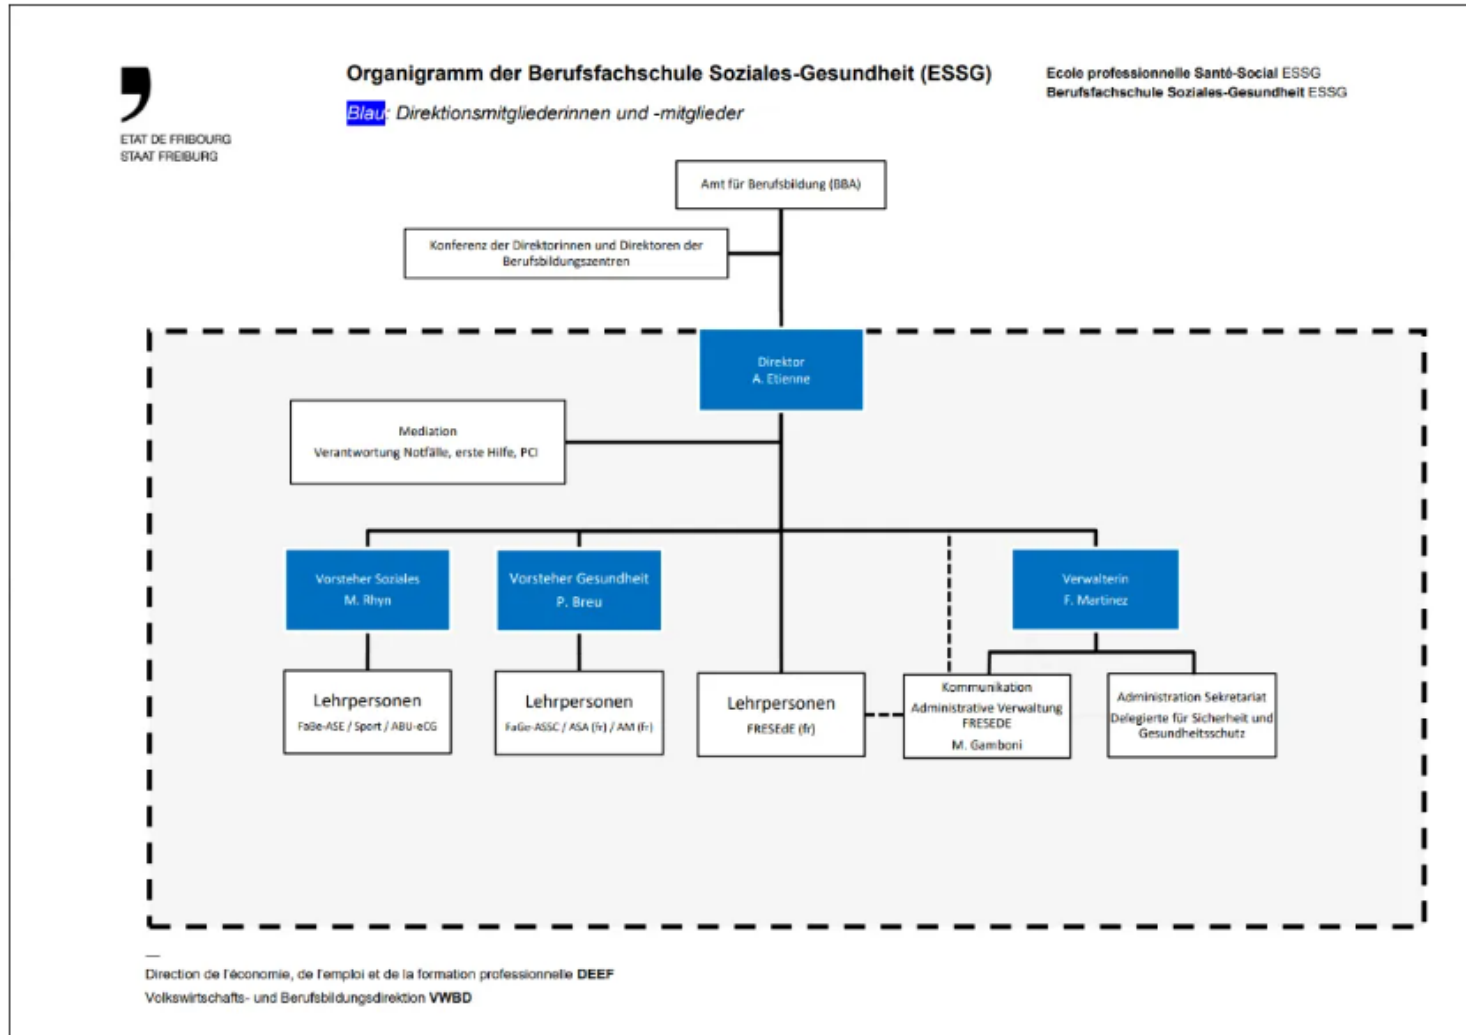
ETAT DE FRIBOURG
STAAT FREIBURG

Organigramm der Berufsfachschule Soziales-Gesundheit (ESSG)

Blau: Direktionsmitgliederinnen und -mitglieder

Ecole professionnelle Santé-Social ESSG
Berufsfachschule Soziales-Gesundheit ESSG

Amt für Berufsbildung (BBA)

Konferenz der Direktorinnen und Direktoren der Berufsbildungszentren

Direktor
A. Etienne

Mediation
Verantwortung Notfälle, erste Hilfe, PCi

Vorsteher Soziales
M. Rhyn

Vorsteher Gesundheit
P. Breu

Verwalterin
F. Martinez

Lehrpersonen
FaBe-ASE / Sport / ABU-eCG

Lehrpersonen
FaGe-ASSC / ASA (fr) / AM (fr)

Lehrpersonen
FRESEdE (fr)

Kommunikation
Administrative Verwaltung
FRESEDE
M. Gamboni

Administration Sekretariat
Delegierte für Sicherheit und Gesundheitsschutz

—
Direction de l'économie, de l'emploi et de la formation professionnelle DEEF
Volkswirtschafts- und Berufsbildungsdirektion VWBD